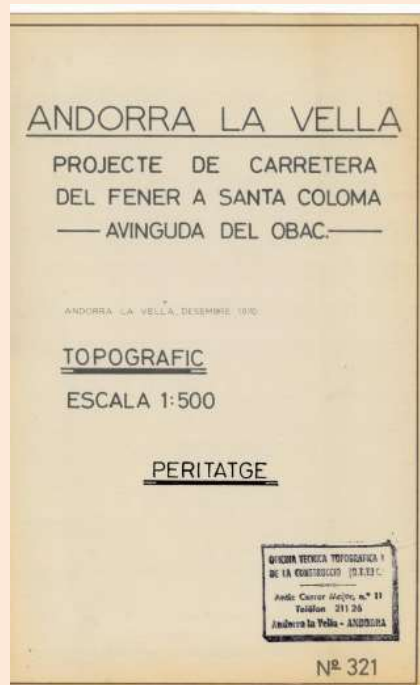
ANDORRA LA VELLA

PROJECTE DE CARRETERA DEL FENER A SANTA COLOMA
—— AVINGUDA DEL OBAC. ——

ANDORRA LA VELLA, DESEMBRE 1970

TOPOGRAFIC
ESCALA 1:500

PERITATGE

OFICINA TECNICA TOPOGRAFICA I DE LA CONSTRUCCIO (O.T.T.C.)
Antic Carrer Major, nº 11
Telèfon 211 26
Andorra la Vella - ANDORRA

Nº 321